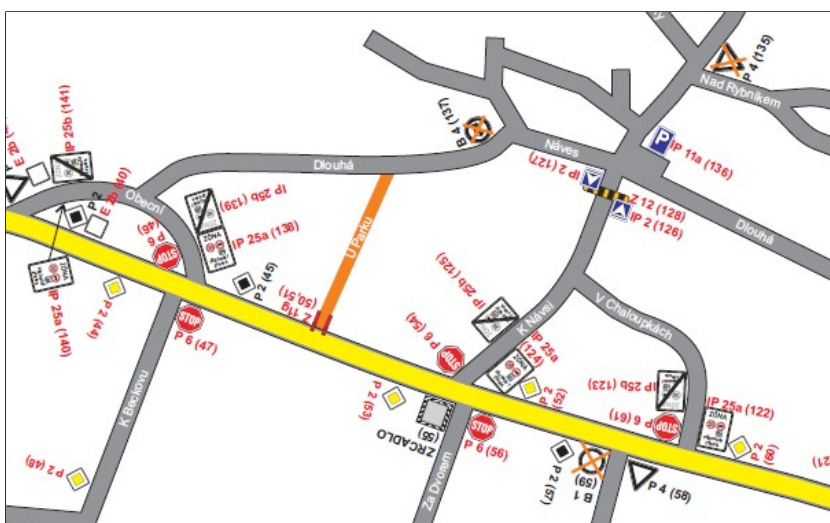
Nad Rybníkem
P 4 (135)
B 4 (137)
Náves
IP 11a (136)
IP 2 (127)
Z 12 (128)
IP 2 (126)
Dlouhá
Dlouhá
U Parku
IP 25b (141)
E 2b
E 2b (140)
P 2
Obecní
IP 25b (139)
IP 25a (138)
ZÓNA
P 6 (46)
STOP
P 2 (45)
IP 25a (140)
P 2 (44)
STOP
P 6 (47)
K Bečovu
B 21a (50,51)
IP 25b (125)
K Návsi
P 6 (54)
STOP
IP 25a (124)
P 2 (52)
P 2 (53)
V Chaloupkách
IP 25b (123)
P 6 (61)
STOP
IP 25a (122)
ZÓNA
P 2 (60)
ZRCADLO (55)
STOP
P 6 (56)
Za Dvorem
P 2 (57)
B 1 (59)
P 4 (58)
P 2 (48)
21